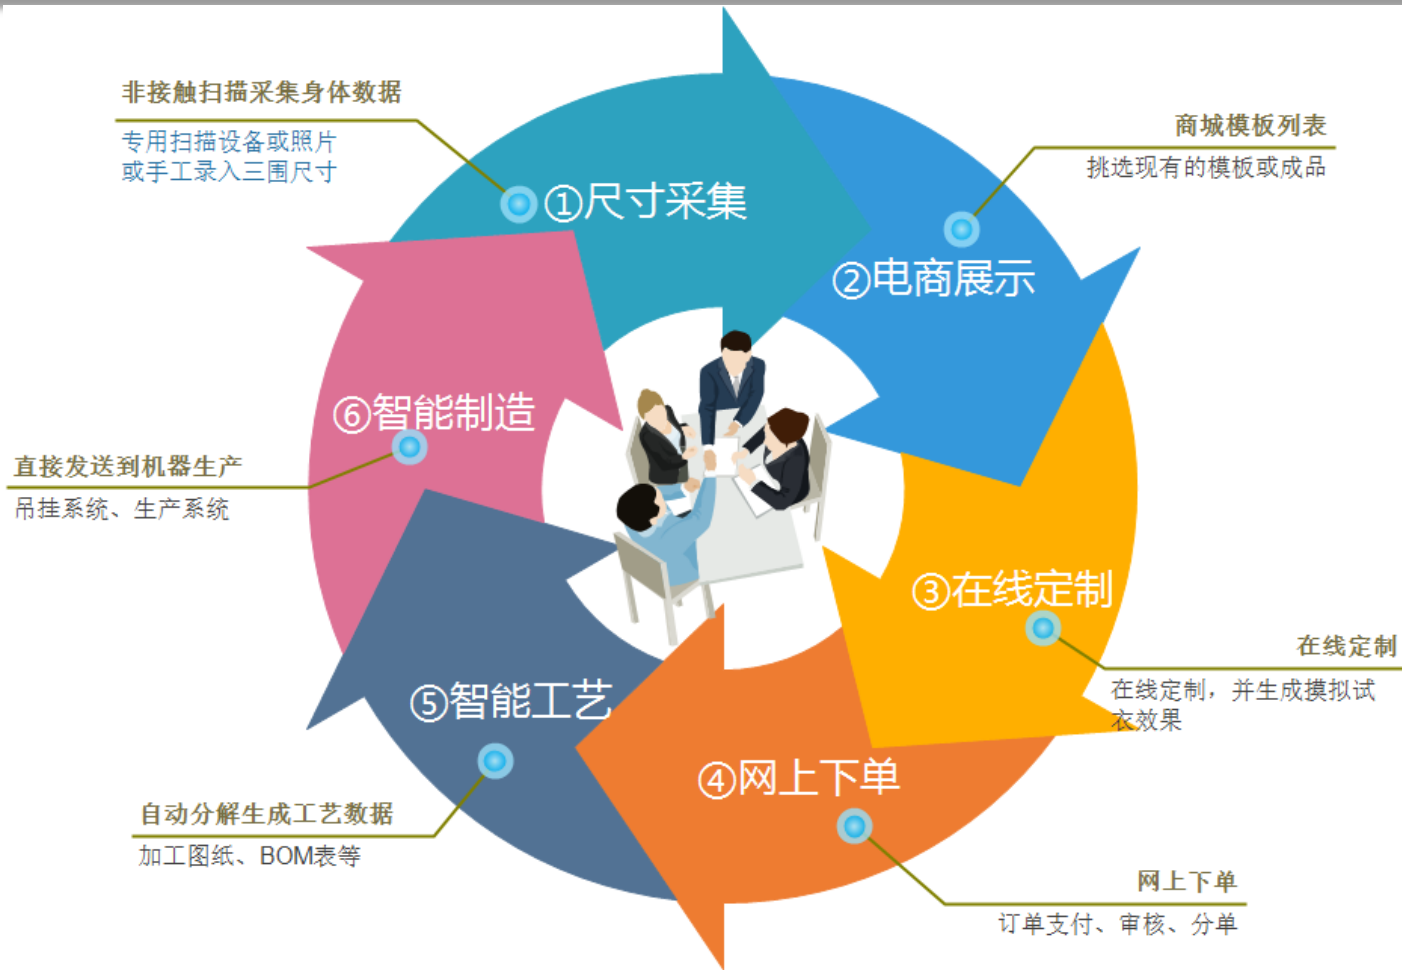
非接触扫描采集身体数据

专用扫描设备或照片
或手工录入三围尺寸

①尺寸采集

商城模板列表

挑选现有的模板或成品

②电商展示

⑥智能制造

直接发送到机器生产

吊挂系统、生产系统

③在线定制

在线定制

在线定制，并生成摸拟试衣效果

⑤智能工艺

④网上下单

自动分解生成工艺数据

加工图纸、BOM表等

网上下单

订单支付、审核、分单